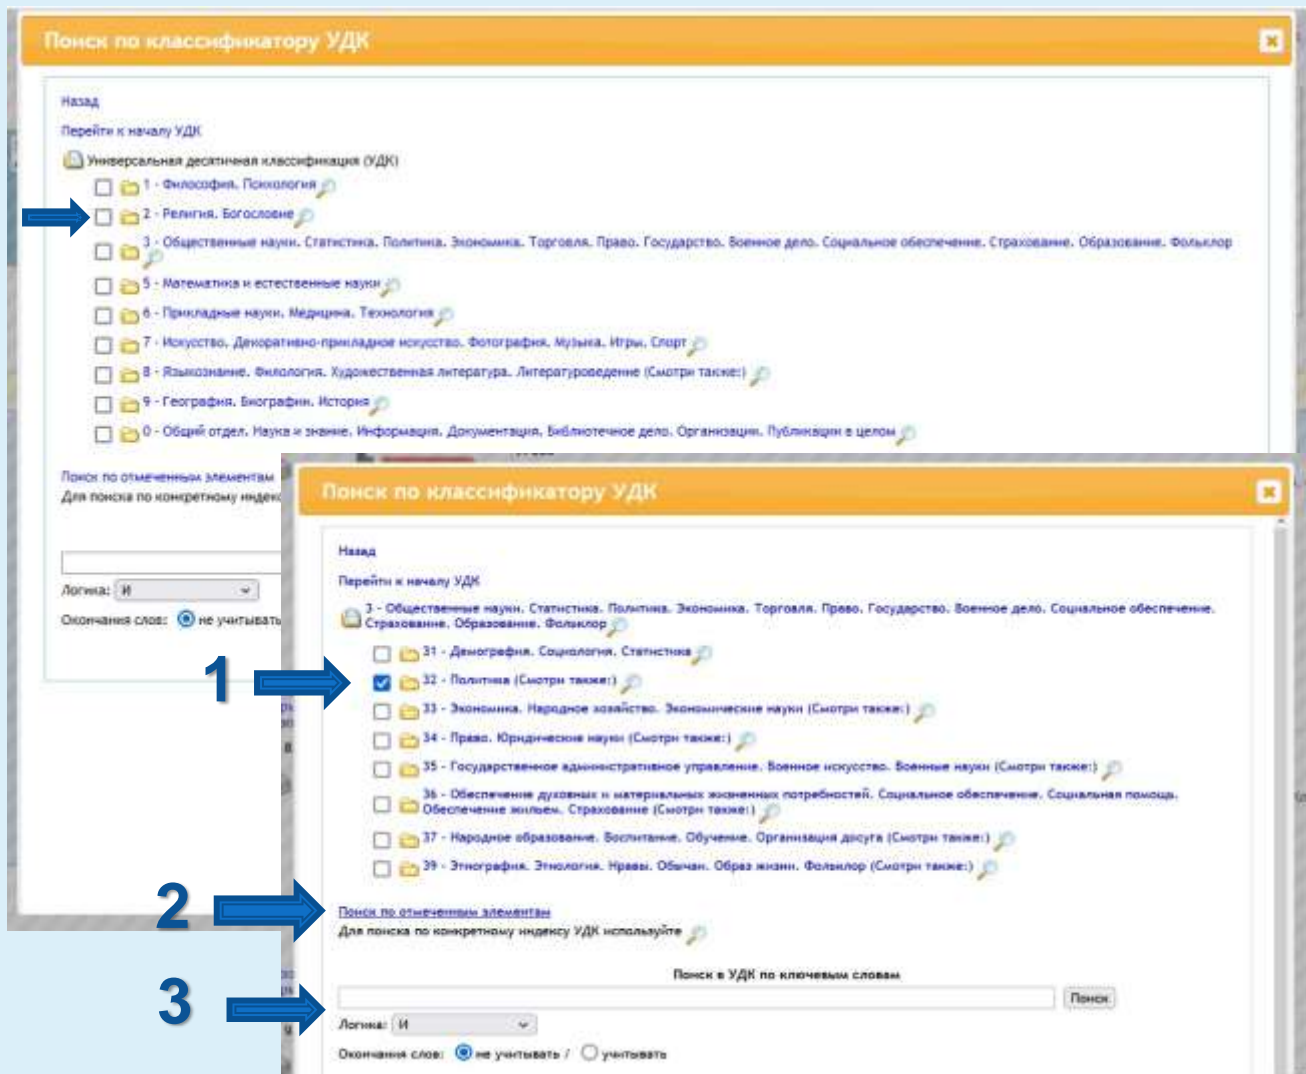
Поиск по классификатору УДК

Назад

Перейти к началу УДК

Универсальная десятичная классификация (УДК)

1 - Философия. Психология

2 - Религия. Богословие

3 - Общественные науки. Статистика. Политика. Экономика. Торговля. Право. Государство. Военное дело. Социальное обеспечение. Страхование. Образование. Фольклор

5 - Математика и естественные науки

6 - Прикладные науки. Медицина. Технология

7 - Искусство. Декоративно-прикладное искусство. Фотография. Музыка. Игры. Спорт

8 - Языкознание. Филология. Художественная литература. Литературоведение (Смотри также:)

9 - География. Биография. История

0 - Общий отдел. Наука и знание. Информация. Документация. Библиотечное дело. Организации. Публикации в целом

Поиск по отмеченным элементам

Для поиска по конкретному индекс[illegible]

Логика: И

Окончания слов: не учитывать

Поиск по классификатору УДК

Назад

Перейти к началу УДК

3 - Общественные науки. Статистика. Политика. Экономика. Торговля. Право. Государство. Военное дело. Социальное обеспечение. Страхование. Образование. Фольклор

31 - Демография. Социология. Статистика

32 - Политика (Смотри также:)

33 - Экономика. Народное хозяйство. Экономические науки (Смотри также:)

34 - Право. Юридические науки (Смотри также:)

35 - Государственное административное управление. Военное искусство. Военные науки (Смотри также:)

36 - Обеспечение духовных и материальных жизненных потребностей. Социальное обеспечение. Социальная помощь. Обеспечение жильем. Страхование (Смотри также:)

37 - Народное образование. Воспитание. Обучение. Организация досуга (Смотри также:)

39 - Этнография. Этнология. Нравы. Обычаи. Образ жизни. Фольклор (Смотри также:)

1

2

3

Поиск по отмеченным элементам

Для поиска по конкретному индексу УДК используйте

Поиск в УДК по ключевым словам

Поиск

Логика: И

Окончания слов: не учитывать / учитывать